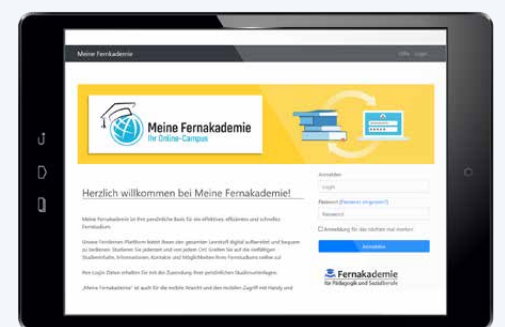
Meine Fernakademie

Hilfe Login

Meine Fernakademie
Ihr Online-Campus

Herzlich willkommen bei Meine Fernakademie!

Meine Fernakademie ist Ihre persönliche Basis für ein effektives, effizientes und schnelles Fernstudium.

Unsere Fernlernen Plattform bietet Ihnen den gesamten Lernstoff digital aufbereitet und bequem zu bedienen. Studieren Sie jederzeit und von jedem Ort. Greifen Sie auf die vielfältigen Studieninhalte, Informationen, Kontakte und Möglichkeiten Ihres Fernstudiums online zu!

Ihre Login Daten erhalten Sie mit der Zusendung Ihrer persönlichen Studienunterlagen.

„Meine Fernakademie" ist auch für die mobile Ansicht und den mobilen Zugriff mit Handy und

Anmelden

Login

Passwort (Passwort vergessen?)

Passwort

Anmeldung für das nächste mal merken

Anmelden

Fernakademie
für Pädagogik und Sozialberufe